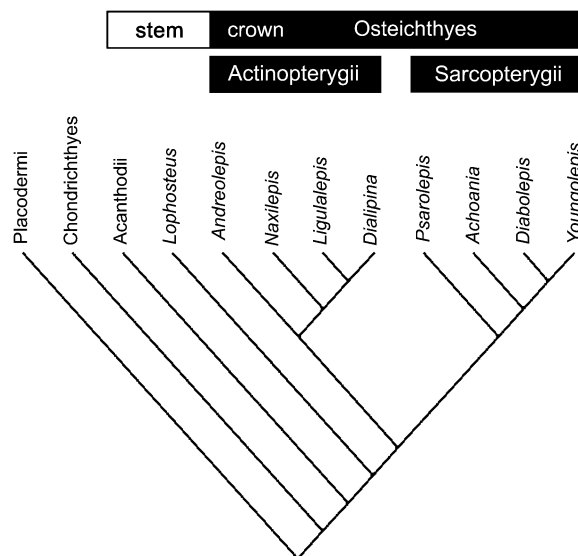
stem crown Osteichthyes

Actinopterygii Sarcopterygii

Placodermi
Chondrichthyes
Acanthodii
*Lophosteus*
*Andreolepis*
*Naxilepis*
*Ligulalepis*
*Dialipina*
*Psarolepis*
*Achoania*
*Diabolepis*
*Youngolepis*